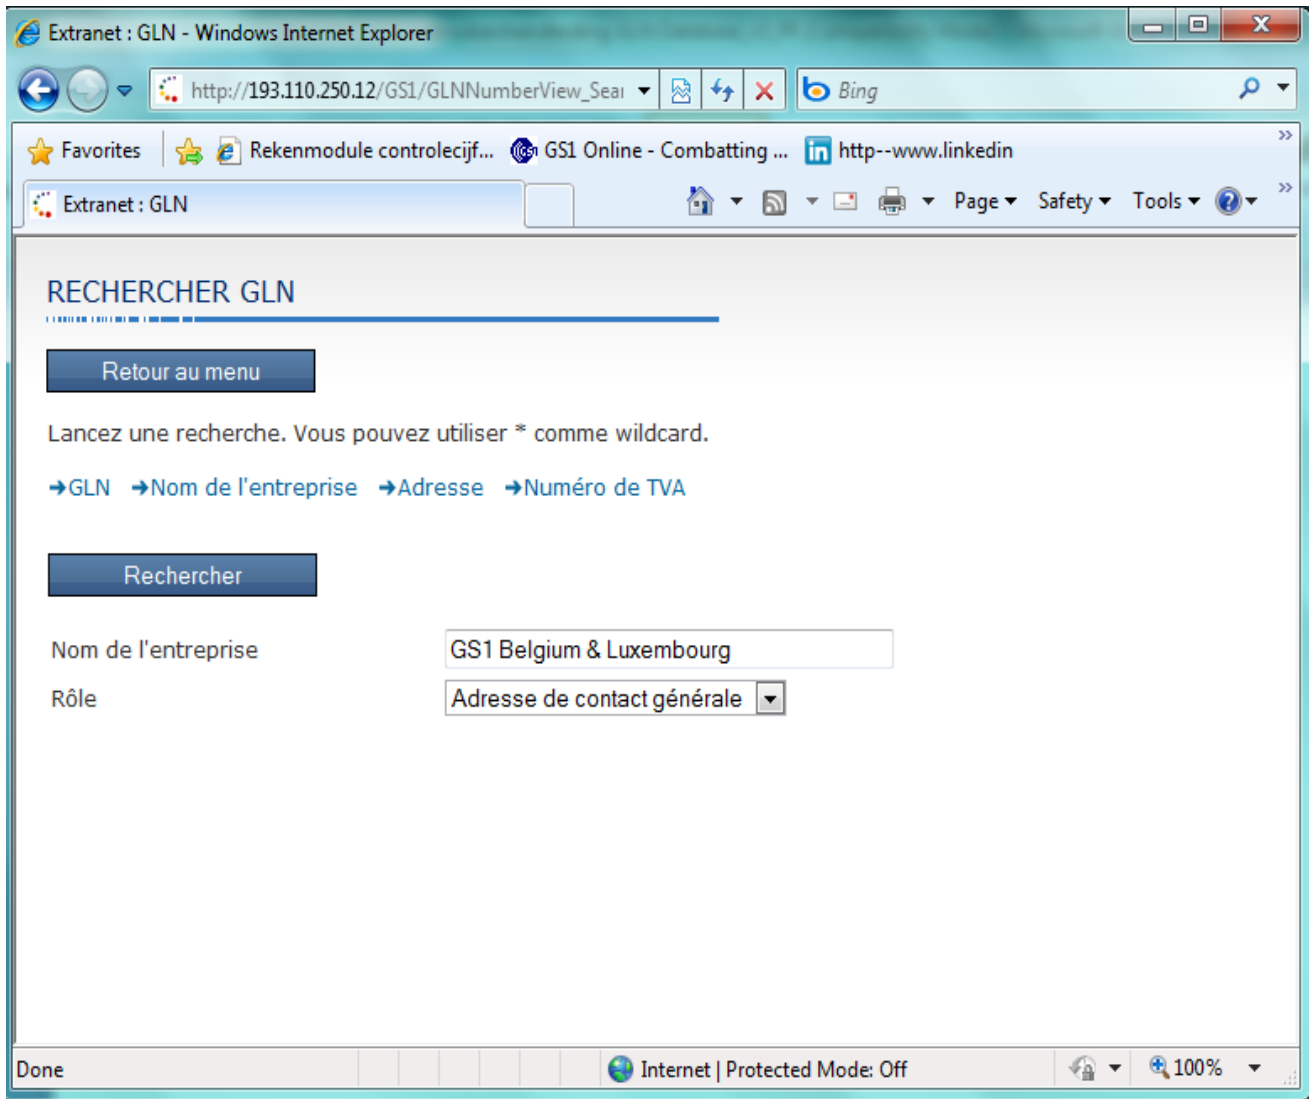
Extranet : GLN - Windows Internet Explorer

http://193.110.250.12/GS1/GLNNumberView_Sea

Bing

Favorites

Rekenmodule controlecijf...

GS1 Online - Combatting ...

http--www.linkedin

Extranet : GLN

Page ▾ Safety ▾ Tools ▾

RECHERCHER GLN

Retour au menu

Lancez une recherche. Vous pouvez utiliser * comme wildcard.

→GLN →Nom de l'entreprise →Adresse →Numéro de TVA

Rechercher

| Nom de l'entreprise | GS1 Belgium & Luxembourg |
|---|---|
| Rôle | Adresse de contact générale |

Done

Internet | Protected Mode: Off

100%